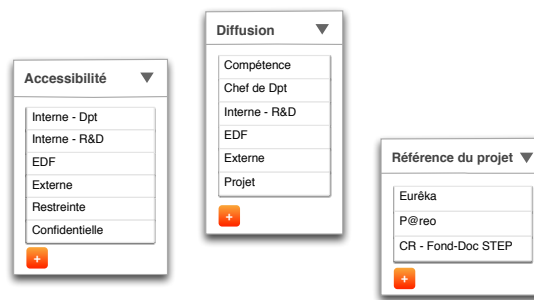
Accessibilité

Interne - Dpt
Interne - R&D
EDF
Externe
Restreinte
Confidentielle
+

Diffusion

Compétence
Chef de Dpt
Interne - R&D
EDF
Externe
Projet
+

Référence du projet

Eurêka
P@reo
CR - Fond-Doc STEP
+